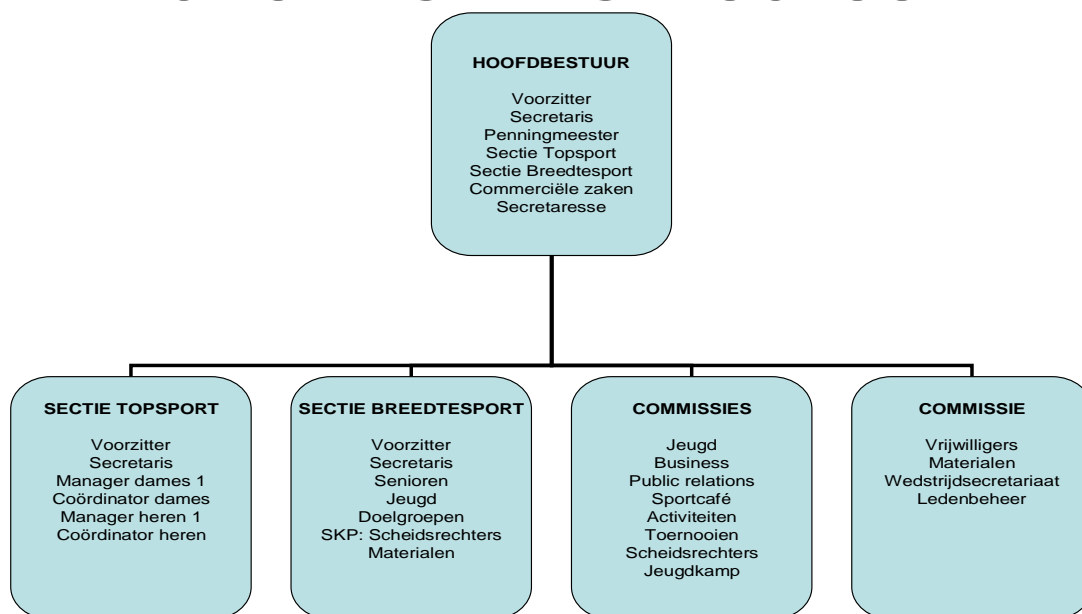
HOOFDBESTUUR

Voorzitter
Secretaris
Penningmeester
Sectie Topsport
Sectie Breedtesport
Commerciële zaken
Secretaresse

SECTIE TOPSPORT

Voorzitter
Secretaris
Manager dames 1
Coördinator dames
Manager heren 1
Coördinator heren

SECTIE BREEDTESPORT

Voorzitter
Secretaris
Senioren
Jeugd
Doelgroepen
SKP: Scheidsrechters
Materialen

COMMISSIES

Jeugd
Business
Public relations
Sportcafé
Activiteiten
Toernooien
Scheidsrechters
Jeugdkamp

COMMISSIE

Vrijwilligers
Materialen
Wedstrijdsecretariaat
Ledenbeheer